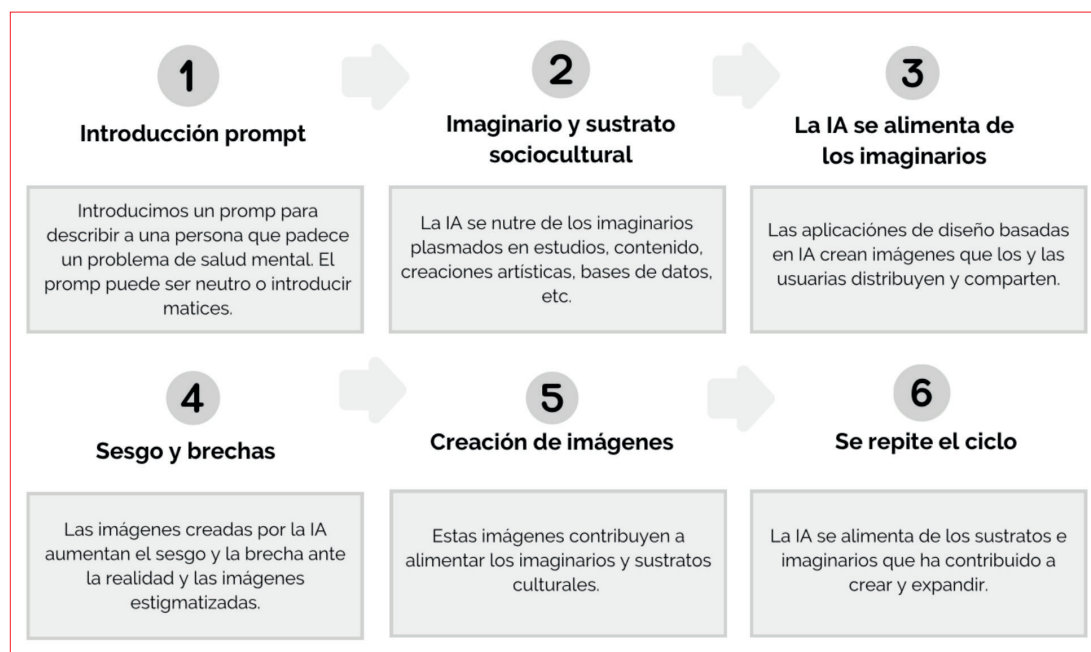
1

Introducción prompt

Introducimos un promp para describir a una persona que padece un problema de salud mental. El promp puede ser neutro o introducir matices.

2

Imaginario y sustrato sociocultural

La IA se nutre de los imaginarios plasmados en estudios, contenido, creaciones artisticas, bases de datos, etc.

3

La IA se alimenta de los imaginarios

Las aplicaciónes de diseño basadas en IA crean imágenes que los y las usuarias distribuyen y comparten.

4

Sesgo y brechas

Las imágenes creadas por la IA aumentan el sesgo y la brecha ante la realidad y las imágenes estigmatizadas.

5

Creación de imágenes

Estas imágenes contribuyen a alimentar los imaginarios y sustratos culturales.

6

Se repite el ciclo

La IA se alimenta de los sustratos e imaginarios que ha contribuido a crear y expandir.